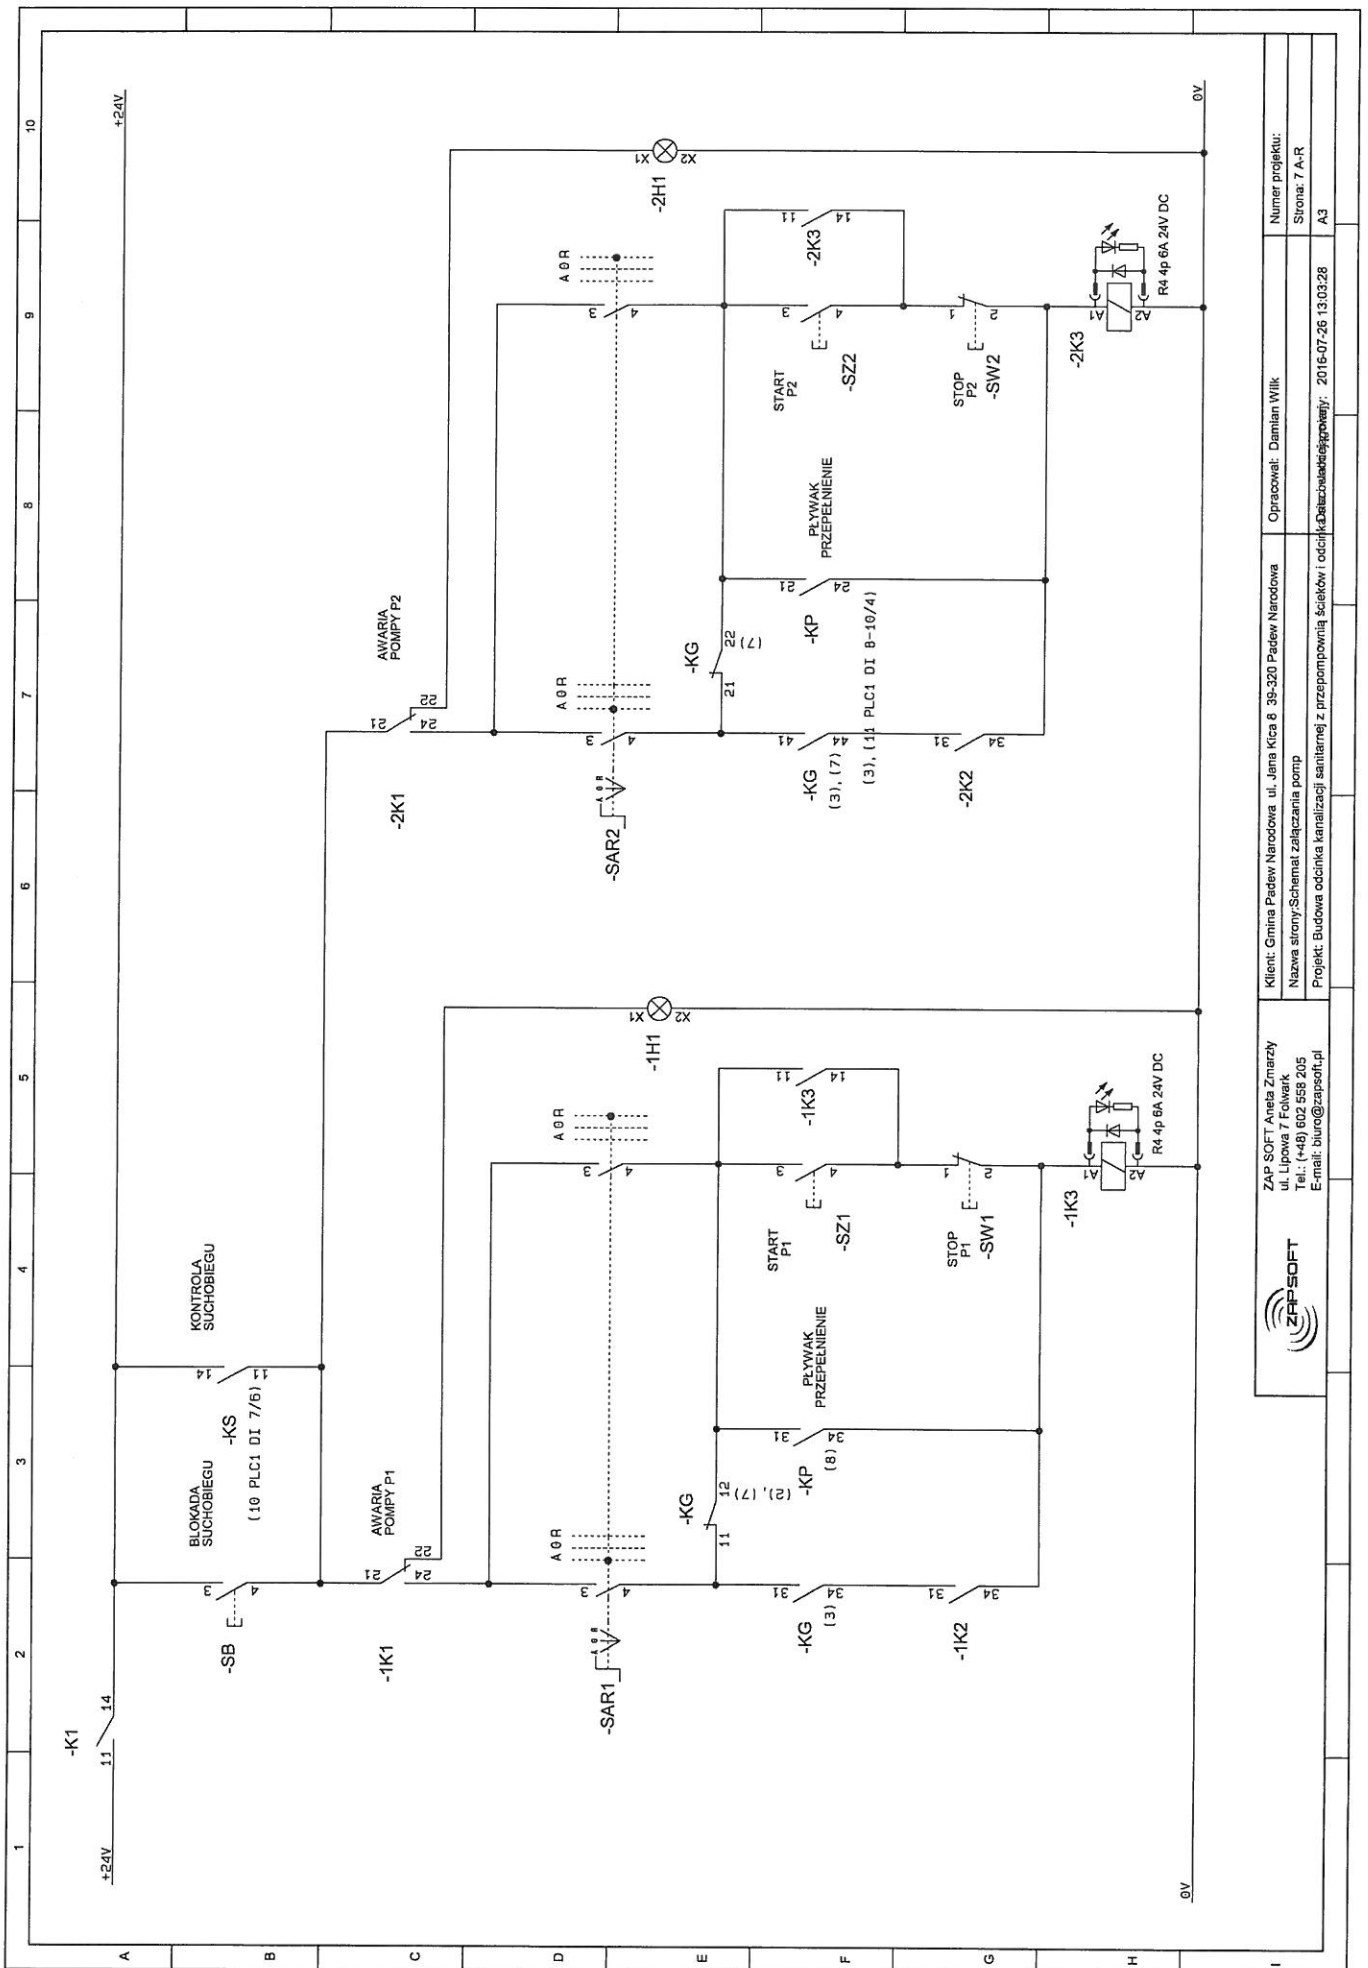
1
2
3
4
5
6
7
8
9
10

A
B
C
D
E
F
G
H
I

+24V
-K1
11
14
+24V

BLOKADA SUCHOBIEGU
-SB
3
4
KONTROLA SUCHOBIEGU
-KS
(10 PLC1 DI 7/6)
14
11

AWARIA POMPY P1
-1K1
21
22
24

-SAR1
A 0 R
3
4
A 0 R

-KG
(3)
31
34
-KG
11
12
(2), (7)
-KP
(8)
31
34
PŁYWAK PRZEPEŁNIENIE
-1K2
31
34

START P1
-SZ1
3
4
-1K3
11
14
STOP P1
-SW1
1
2
-1K3
A1
A2
R4 4p 6A 24V DC
-1H1
X1
X2

AWARIA POMPY P2
-2K1
21
22
24
-SAR2
A 0 R
3
4
A 0 R
-KG
(3), (7)
41
44
(3), (11 PLC1 DI 8-10/4)
-KG
21
22
(7)
-KP
21
24
PŁYWAK PRZEPEŁNIENIE
-2K2
31
34
START P2
-SZ2
3
4
-2K3
11
14
STOP P2
-SW2
1
2
-2K3
A1
A2
R4 4p 6A 24V DC
-2H1
X1
X2

0V
0V

ZAPSOFT
ZAP SOFT Aneta Zmarzły
ul. Lipowa 7 Folwark
Tel.: (+48) 602 558 205
E-mail: biuro@zapsoft.pl

Klient: Gmina Padew Narodowa ul. Jana Kica 8 39-320 Padew Narodowa
Nazwa strony:Schemat załączania pomp
Projekt: Budowa odcinka kanalizacji sanitarnej z przepompownią ścieków i odcinka sieci wodociągowej
Opracował: Damian Wilk
Data: 2016-07-26 13:03:28
Numer projektu:
Strona: 7 A-R
A3